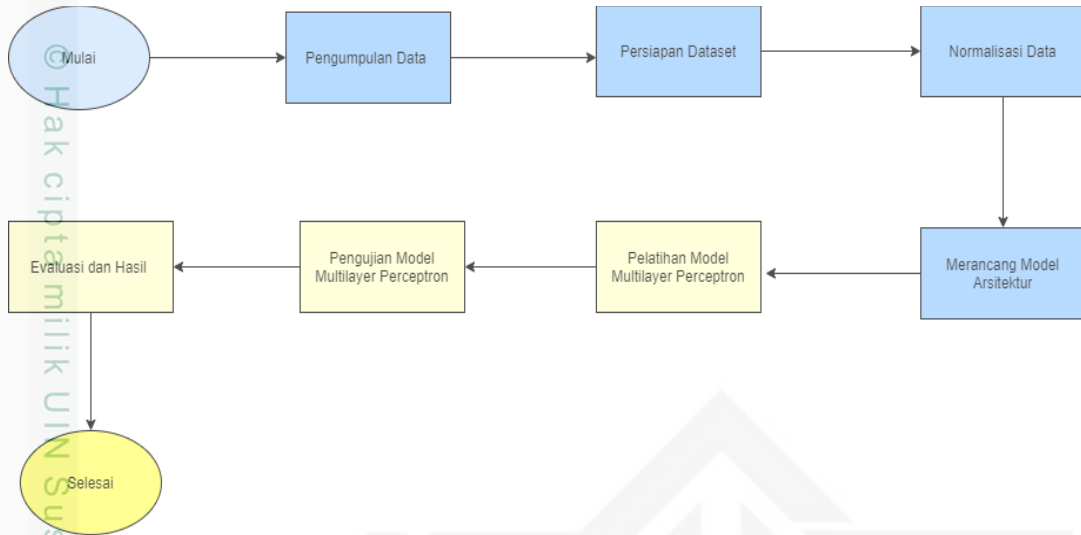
Mulai

Pengumpulan Data

Persiapan Dataset

Normalisasi Data

Merancang Model Arsitektur

Pelatihan Model Multilayer Perceptron

Pengujian Model Multilayer Perceptron

Evaluasi dan Hasil

Selesai

© Hak cipta milik UIN Sus